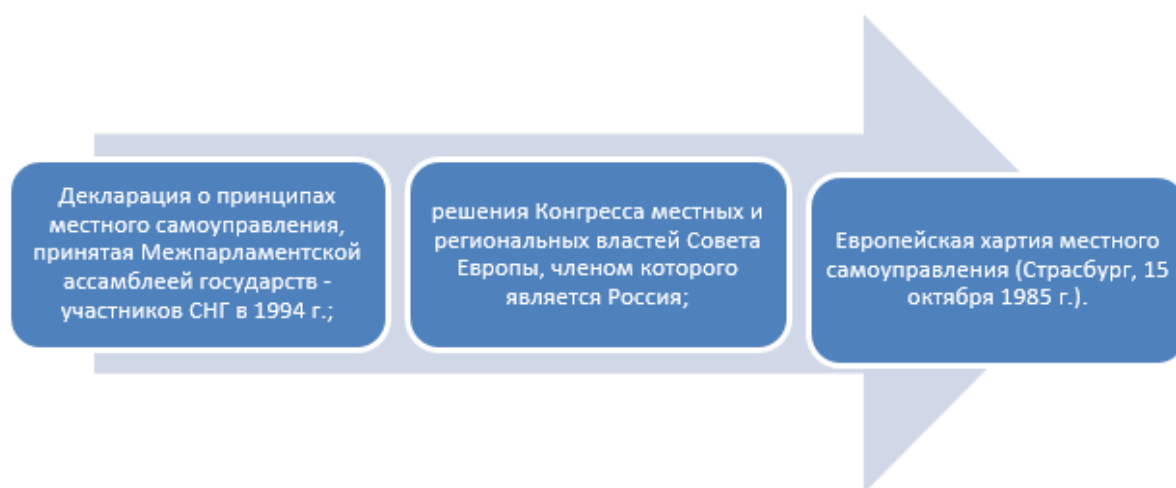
Декларация о принципах местного самоуправления, принятая Межпарламентской ассамблеей государств - участников СНГ в 1994 г.;

решения Конгресса местных и региональных властей Совета Европы, членом которого является Россия;

Европейская хартия местного самоуправления (Страсбург, 15 октября 1985 г.).